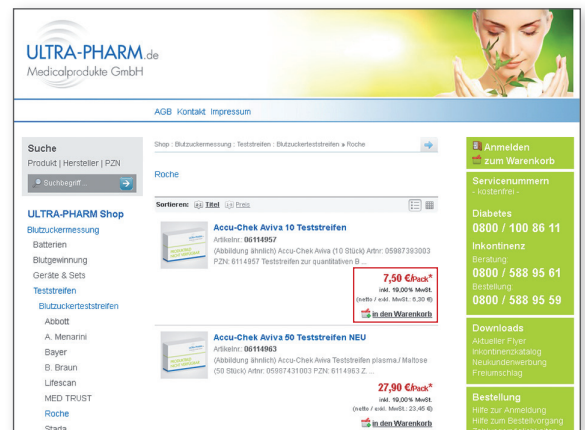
ULTRA-PHARM.de
Medicalprodukte GmbH

AGB Kontakt Impressum

Suche
Produkt | Hersteller | PZN
Suchbegriff ...

ULTRA-PHARM Shop
Blutzuckermessung
Batterien
Blutgewinnung
Geräte & Sets
Teststreifen
Blutzuckerteststreifen
Abbott
A. Menarini
Bayer
B. Braun
Lifescan
MED TRUST
Roche
Stada

Shop : Blutzuckermessung : Teststreifen : Blutzuckerteststreifen » Roche

Roche

Sortieren: Titel Preis

Accu-Chek Aviva 10 Teststreifen
Artikelnr: 06114957
(Abbildung ähnlich) Accu-Chek Aviva (10 Stück) Artnr: 05987393003 PZN: 6114957 Teststreifen zur quantitativen B ...
7,50 €/Pack*
inkl. 19,00% MwSt.
(netto / exkl. MwSt.: 6,30 €)
in den Warenkorb

Accu-Chek Aviva 50 Teststreifen NEU
Artikelnr: 06114963
(Abbildung ähnlich) Accu-Chek Aviva Teststreifen plasma./ Maltose (50 Stück) Artnr: 05987431003 PZN: 6114963 Z ...
27,90 €/Pack*
inkl. 19,00% MwSt.
(netto / exkl. MwSt.: 23,45 €)
in den Warenkorb

Anmelden
zum Warenkorb

Servicenummern
- kostenfrei -
Diabetes
0800 / 100 86 11
Inkontinenz
Beratung:
0800 / 588 95 61
Bestellung:
0800 / 588 95 59

Downloads
Aktueller Flyer
Inkontinenzkatalog
Neukundenwerbung
Freiumschlag

Bestellung
Hilfe zur Anmeldung
Hilfe zum Bestellvorgang